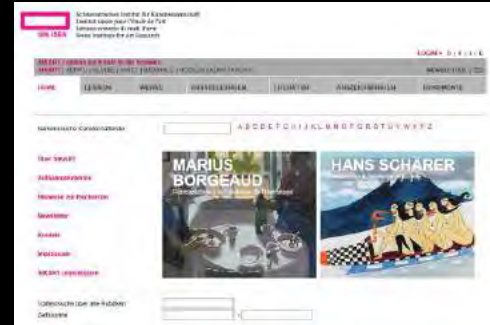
Schweizerisches Institut für Kunstwissenschaft
Institut suisse pour l'étude de l'art
Istituto svizzero di studi d'arte
SIK ISEA Swiss Institute for Art Research

LOGIN • D | F | I | E

SIKART Lexikon zur Kunst in der Schweiz
SIKART | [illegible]

HOME | LEXIKON | WERKE | AUSSTELLUNGEN | LITERATUR | AUSZEICHNUNGEN | DOKUMENTE

Namensuche Künstlerlexikon | A B C D E F G H I J K L M N O P Q R S T U V W X Y Z

Über SIKART
Aufbaumaterialien
Hinweise zu Recherchen
Newsletter
Kontakt
Impressum
SIKART-Jahresinfos

MARIUS BORGEAUD
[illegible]

HANS SCHÄRER
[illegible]

Volltextsuche über alle Rubriken
Zeitraume